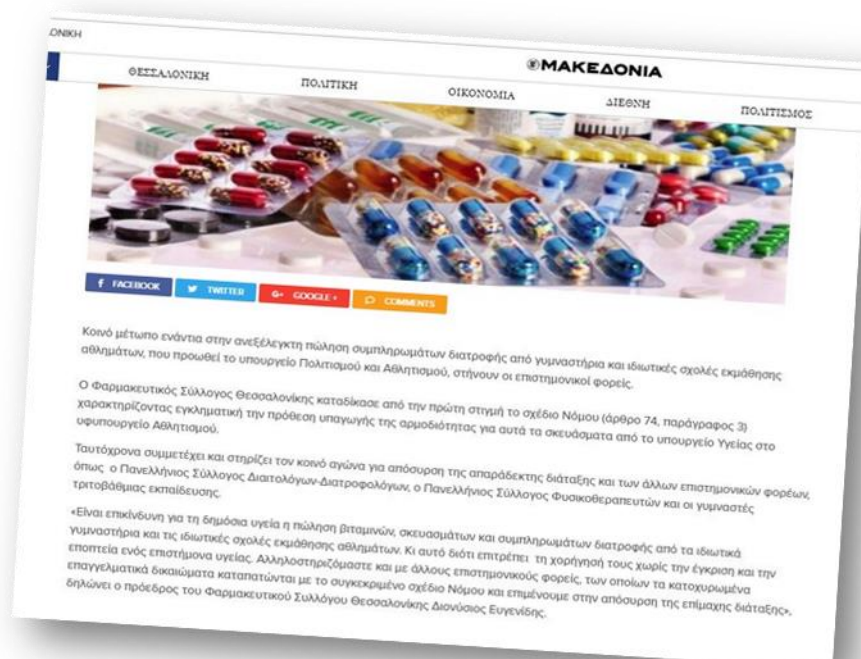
ΟΝΙΚΗ

ΜΑΚΕΔΟΝΙΑ

ΘΕΣΣΑΛΟΝΙΚΗ ΠΟΛΙΤΙΚΗ ΟΙΚΟΝΟΜΙΑ ΔΙΕΘΝΗ ΠΟΛΙΤΙΣΜΟΣ

f FACEBOOK TWITTER G+ GOOGLE+ COMMENTS

Κοινό μέτωπο ενάντια στην ανεξέλεγκτη πώληση συμπληρωμάτων διατροφής από γυμναστήρια και ιδιωτικές σχολές εκμάθησης αθλημάτων, που προωθεί το υπουργείο Πολιτισμού και Αθλητισμού, στήνουν οι επιστημονικοί φορείς.

Ο Φαρμακευτικός Σύλλογος Θεσσαλονίκης καταδίκασε από την πρώτη στιγμή το σχέδιο Νόμου (άρθρο 74, παράγραφος 3) χαρακτηρίζοντας εγκληματική την πρόθεση υπαγωγής της αρμοδιότητας για αυτά τα σκευάσματα από το υπουργείο Υγείας στο υφυπουργείο Αθλητισμού.

Ταυτόχρονα συμμετέχει και στηρίζει τον κοινό αγώνα για απόσυρση της απαράδεκτης διάταξης και των άλλων επιστημονικών φορέων, όπως ο Πανελλήνιος Σύλλογος Διαιτολόγων-Διατροφολόγων, ο Πανελλήνιος Σύλλογος Φυσικοθεραπευτών και οι γυμναστές τριτοβάθμιας εκπαίδευσης.

«Είναι επικίνδυνη για τη δημόσια υγεία η πώληση βιταμινών, σκευασμάτων και συμπληρωμάτων διατροφής από τα ιδιωτικά γυμναστήρια και τις ιδιωτικές σχολές εκμάθησης αθλημάτων. Κι αυτό διότι επιτρέπει τη χορήγησή τους χωρίς την έγκριση και την εποπτεία ενός επιστήμονα υγείας. Αλληλοστηριζόμαστε και με άλλους επιστημονικούς φορείς, των οποίων τα κατοχυρωμένα επαγγελματικά δικαιώματα καταπατώνται με το συγκεκριμένο σχέδιο Νόμου και επιμένουμε στην απόσυρση της επίμαχης διάταξης», δηλώνει ο πρόεδρος του Φαρμακευτικού Συλλόγου Θεσσαλονίκης Διονύσιος Ευγενίδης.